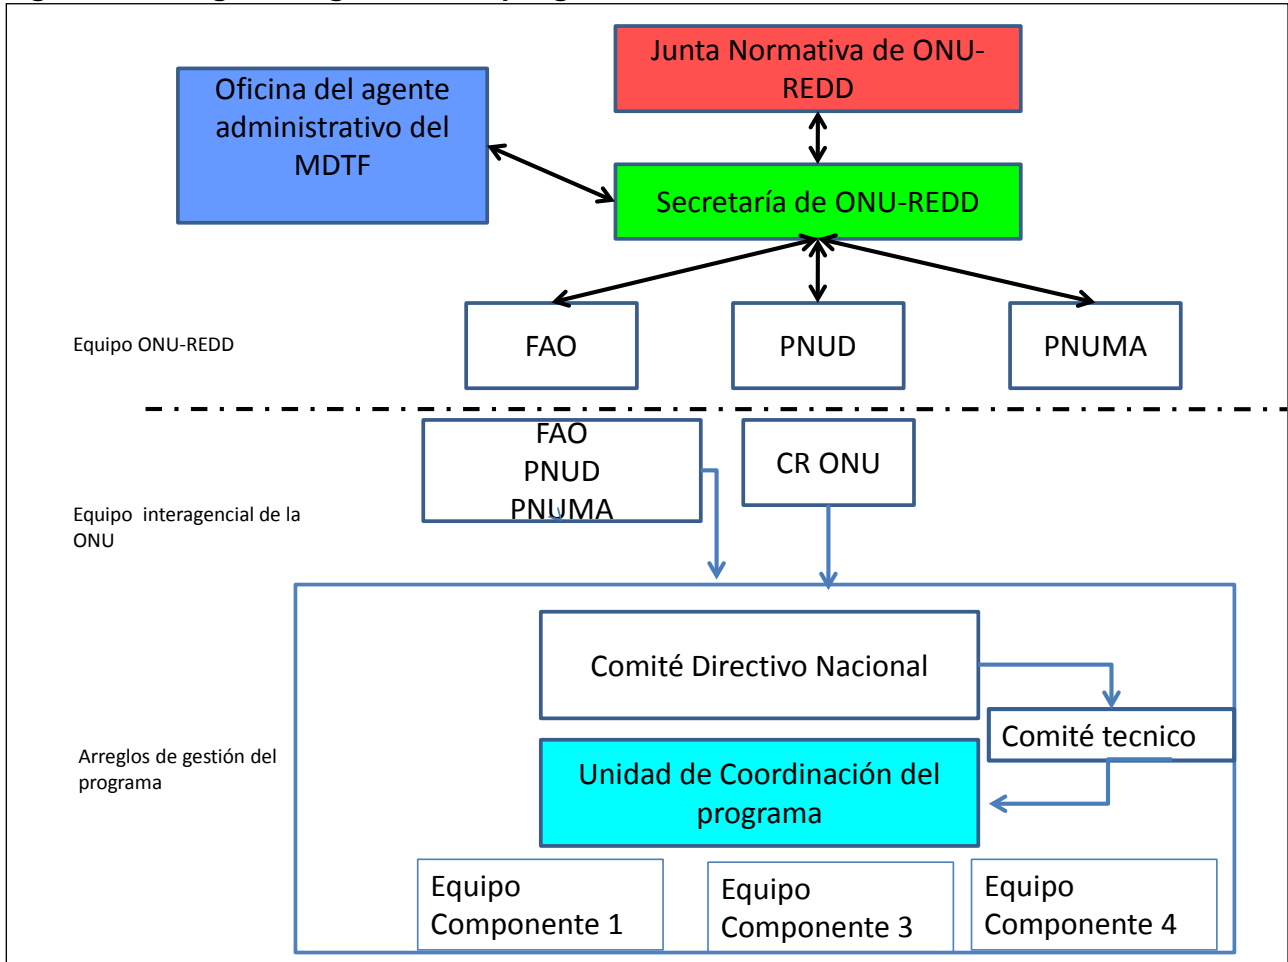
Junta Normativa de ONU-REDD

Oficina del agente administrativo del MDTF

Secretaría de ONU-REDD

Equipo ONU-REDD

FAO

PNUD

PNUMA

FAO
PNUD
PNUMA

CR ONU

Equipo interagencial de la ONU

Comité Directivo Nacional

Comité tecnico

Arreglos de gestión del programa

Unidad de Coordinación del programa

Equipo Componente 1

Equipo Componente 3

Equipo Componente 4